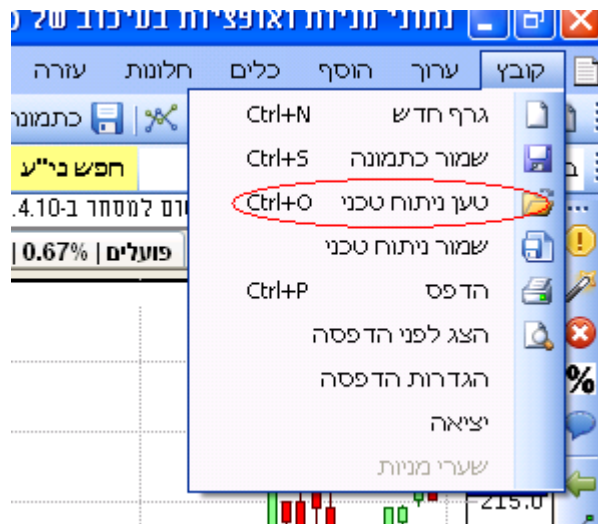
נתוני מניות ואופציות בעיכוב של

קובץ ערוך הוסף כלים חלונות עזרה

כתמונה

חפש נ"ע

4.10-ום למסחר ב.

0.67% | פועלים

גרף חדש Ctrl+N
שמור כתמונה Ctrl+S
טען ניתוח טכני Ctrl+O
שמור ניתוח טכני
הדפס Ctrl+P
הצג לפני הדפסה
הגדרות הדפסה
יציאה
שערי מניות

215.0